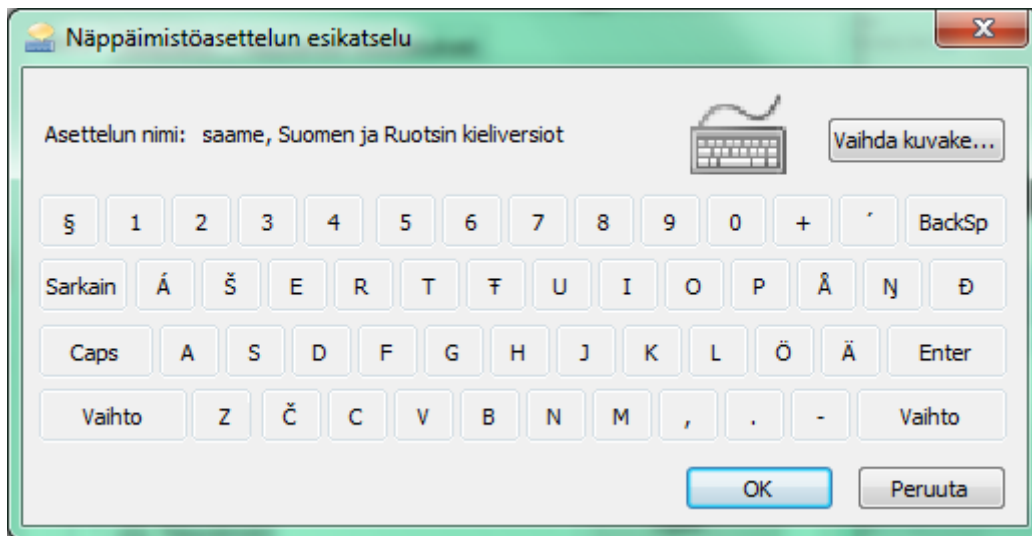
Näppäimistöasettelun esikatselu

Asettelun nimi: saame, Suomen ja Ruotsin kieliversiot

Vaihda kuvake...

§ 1 2 3 4 5 6 7 8 9 0 + ´ BackSp

Sarkain Á Š E R T Ŧ U I O P Å Ŋ Đ

Caps A S D F G H J K L Ö Ä Enter

Vaihto Z Č C V B N M , . - Vaihto

OK Peruuta